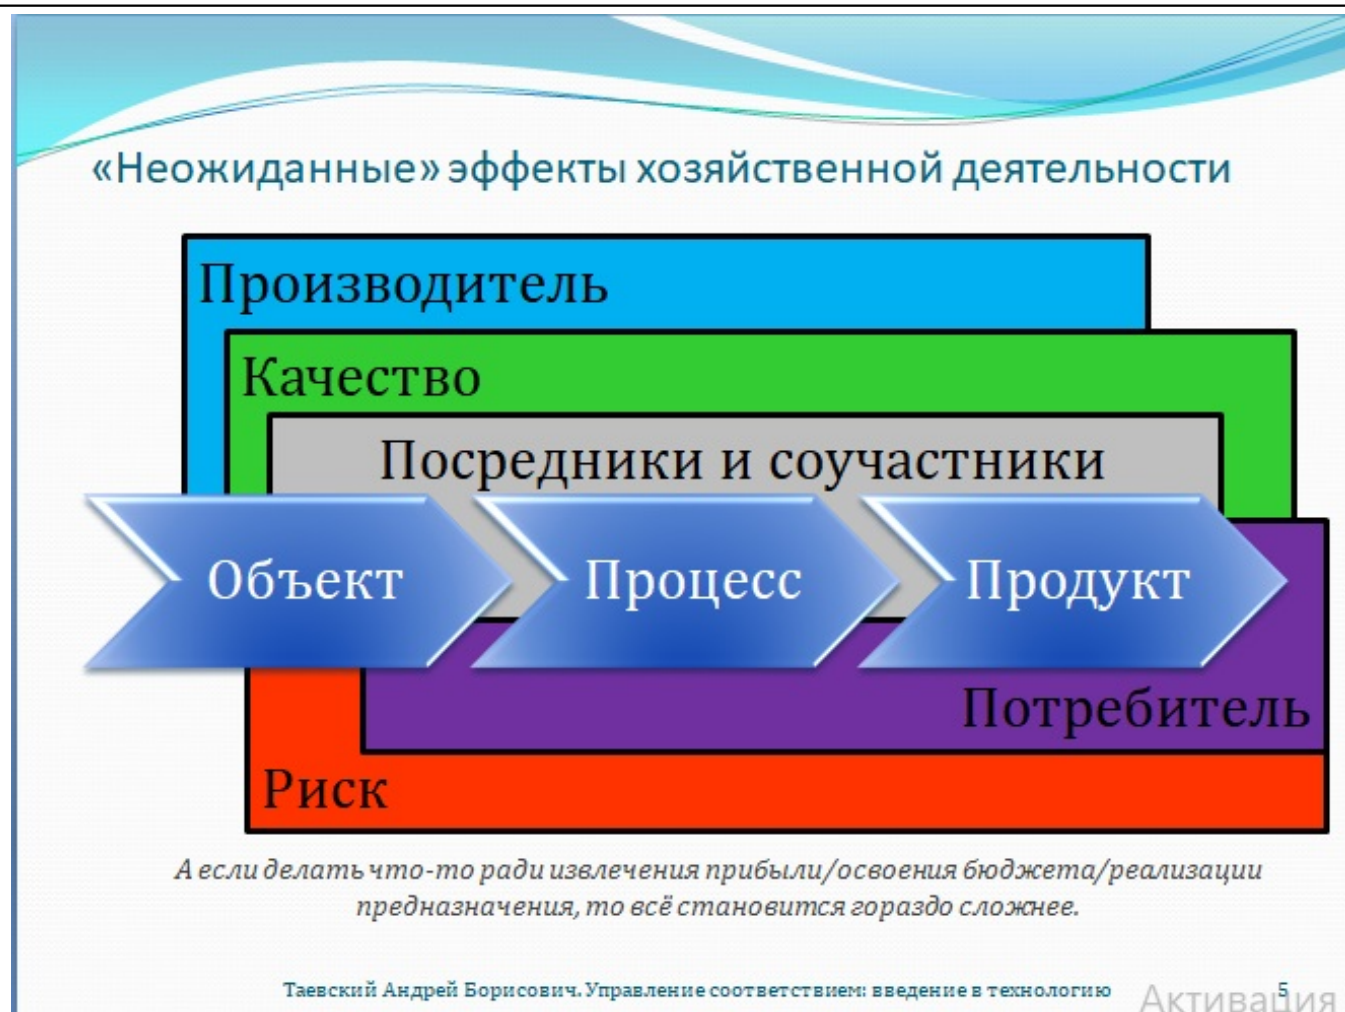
«Неожиданные» эффекты хозяйственной деятельности

Производитель

Качество

Посредники и соучастники

Объект

Процесс

Продукт

Потребитель

Риск

А если делать что-то ради извлечения прибыли/освоения бюджета/реализации предназначения, то всё становится гораздо сложнее.

Таевский Андрей Борисович. Управление соответствием: введение в технологию

5

Активация